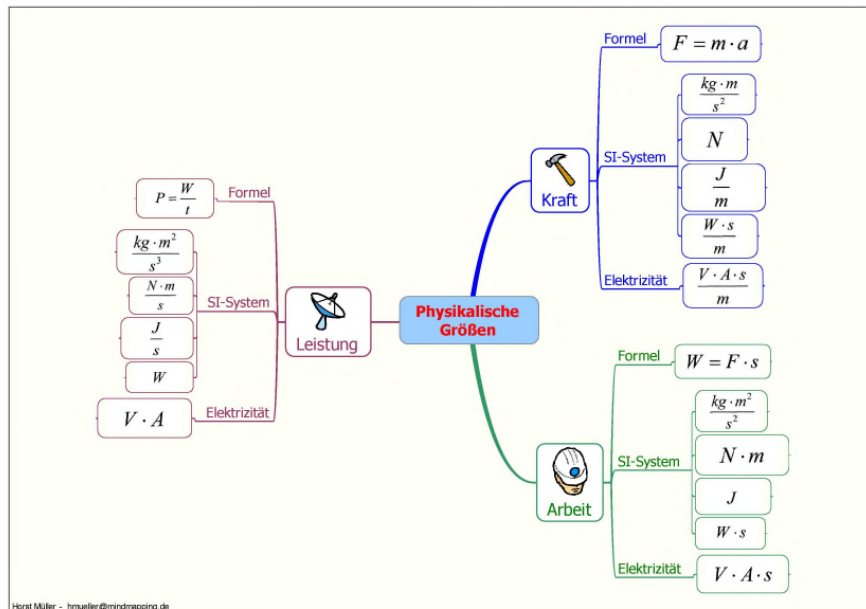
Physikalische Größen

Kraft
Formel
$F = m \cdot a$
SI-System
$\frac{kg \cdot m}{s^2}$
$N$
$\frac{J}{m}$
$\frac{W \cdot s}{m}$
Elektrizität
$\frac{V \cdot A \cdot s}{m}$

Leistung
Formel
$P = \frac{W}{t}$
SI-System
$\frac{kg \cdot m^2}{s^3}$
$\frac{N \cdot m}{s}$
$\frac{J}{s}$
$W$
Elektrizität
$V \cdot A$

Arbeit
Formel
$W = F \cdot s$
SI-System
$\frac{kg \cdot m^2}{s^2}$
$N \cdot m$
$J$
$W \cdot s$
Elektrizität
$V \cdot A \cdot s$

Horst Müller - hmueller@mindmapping.de